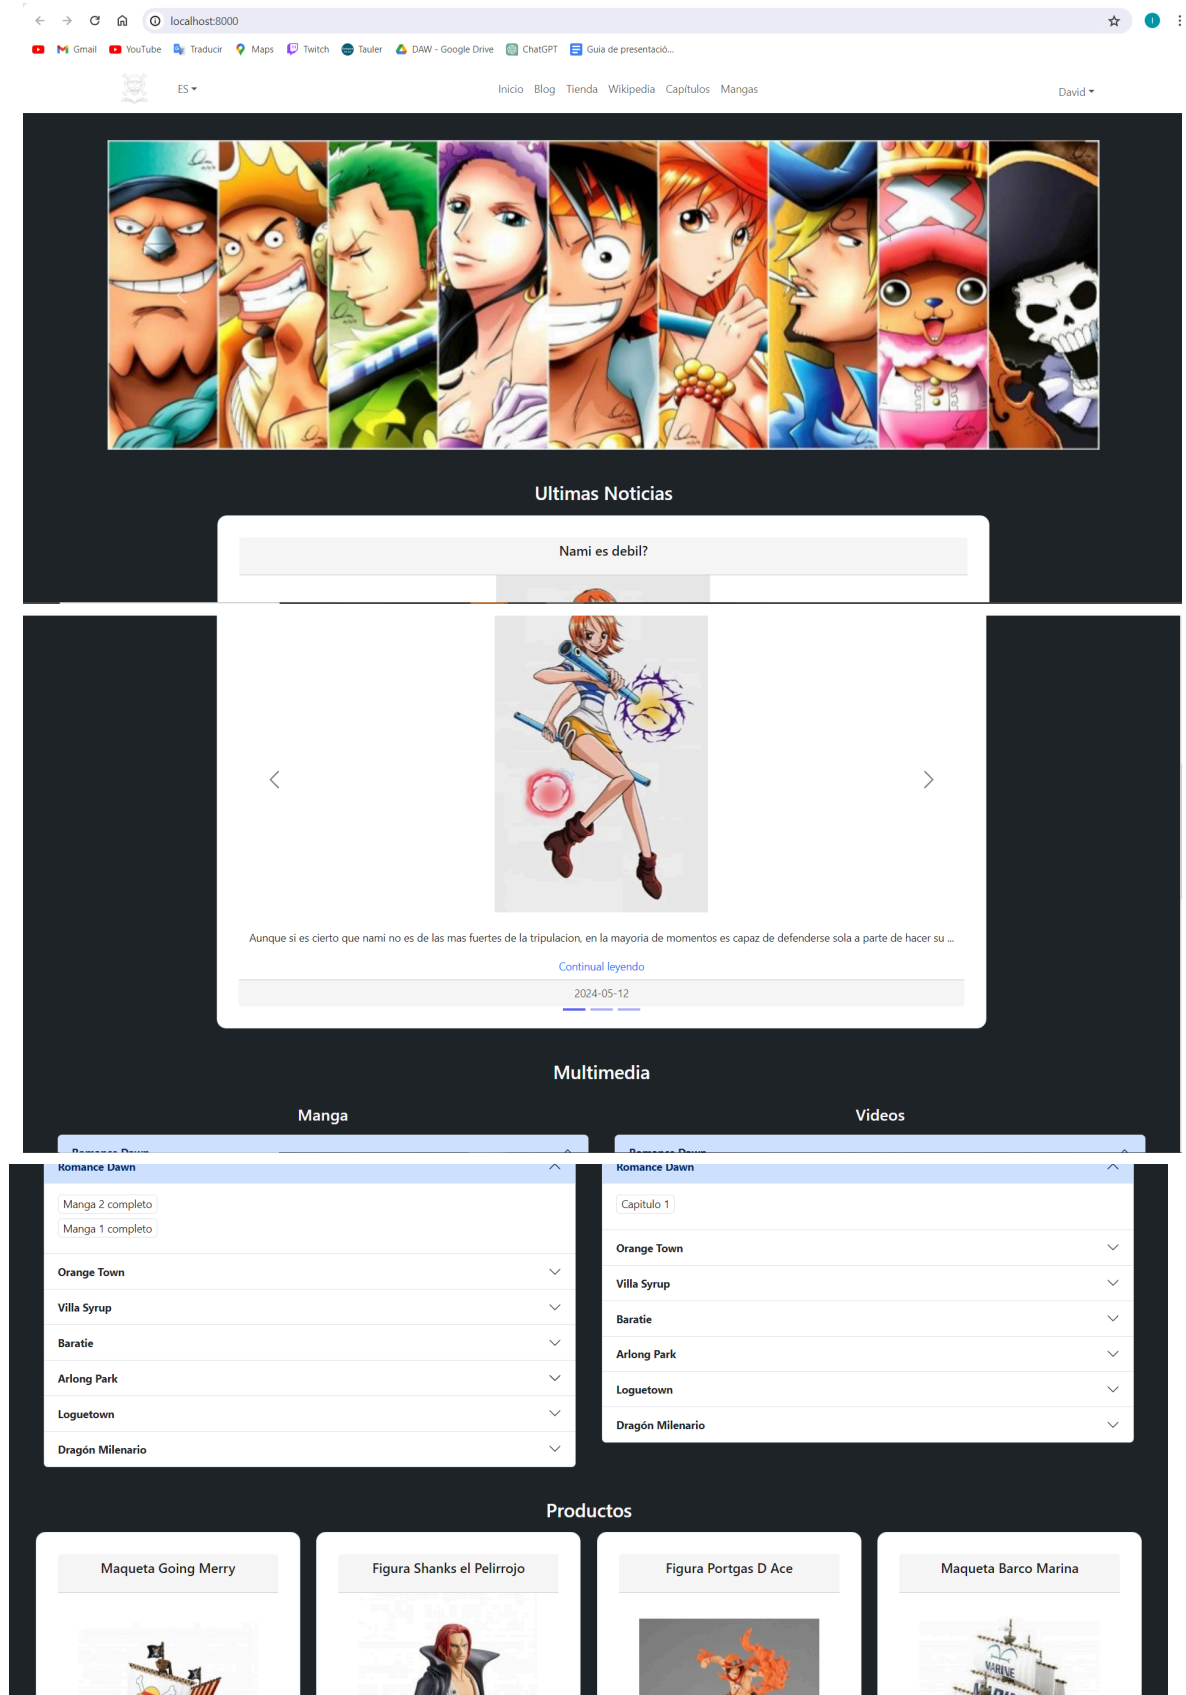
localhost:8000

Gmail YouTube Traducir Maps Twitch Tauler DAW - Google Drive ChatGPT Guia de presentació...

ES Inicio Blog Tienda Wikipedia Capitulos Mangas David

Ultimas Noticias

Nami es debil?

Aunque si es cierto que nami no es de las mas fuertes de la tripulacion, en la mayoria de momentos es capaz de defenderse sola a parte de hacer su ...

Continual leyendo

2024-05-12

Multimedia

Manga

Romance Dawn

Manga 2 completo

Manga 1 completo

Orange Town

Villa Syrup

Baratie

Arlong Park

Loguetown

Dragón Milenario

Videos

Romance Dawn

Capitulo 1

Orange Town

Villa Syrup

Baratie

Arlong Park

Loguetown

Dragón Milenario

Productos

Maqueta Going Merry

Figura Shanks el Pelirrojo

Figura Portgas D Ace

Maqueta Barco Marina